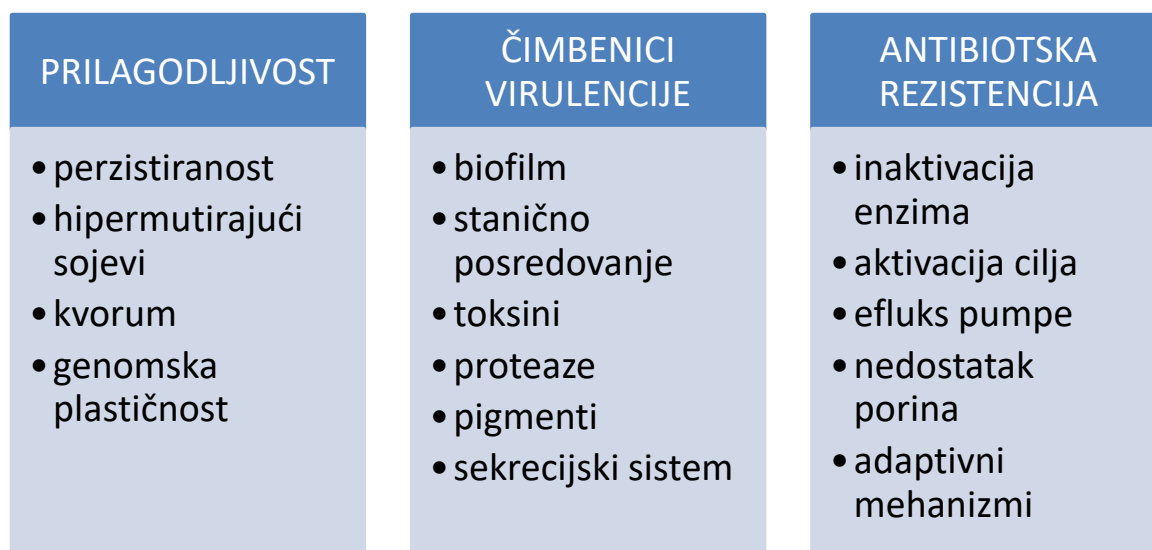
PRILAGODLJIVOST

• perzistiranost
• hipermutirajući sojevi
• kvorum
• genomska plastičnost

ČIMBENICI VIRULENCIJE

• biofilm
• stanično posredovanje
• toksini
• proteaze
• pigmenti
• sekrecijski sistem

ANTIBIOTSKA REZISTENCIJA

• inaktivacija enzima
• aktivacija cilja
• efluks pumpe
• nedostatak porina
• adaptivni mehanizmi